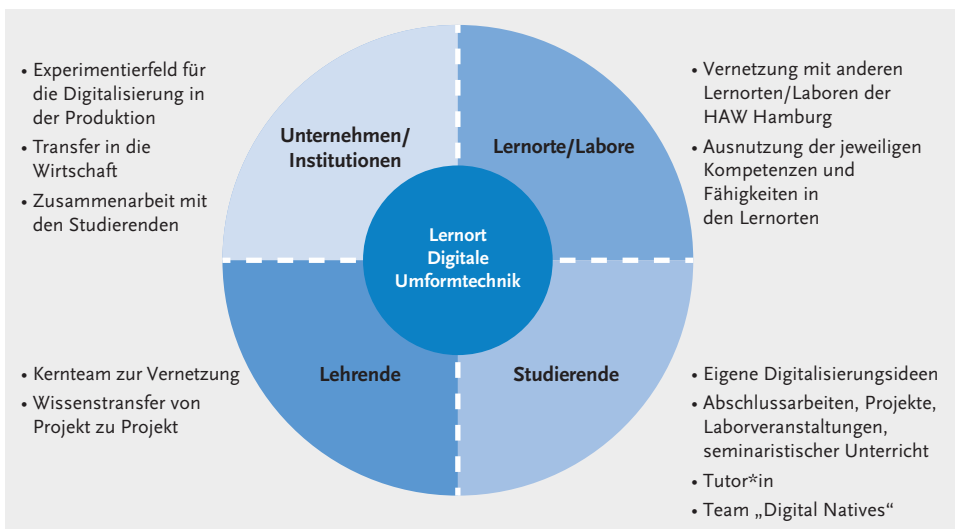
• Experimentierfeld für die Digitalisierung in der Produktion
• Transfer in die Wirtschaft
• Zusammenarbeit mit den Studierenden

Unternehmen/ Institutionen

Lernorte/Labore

• Vernetzung mit anderen Lernorten/Laboren der HAW Hamburg
• Ausnutzung der jeweiligen Kompetenzen und Fähigkeiten in den Lernorten

Lernort Digitale Umformtechnik

• Kernteam zur Vernetzung
• Wissenstransfer von Projekt zu Projekt

Lehrende

Studierende

• Eigene Digitalisierungsideen
• Abschlussarbeiten, Projekte, Laborveranstaltungen, seminaristischer Unterricht
• Tutor*in
• Team „Digital Natives“